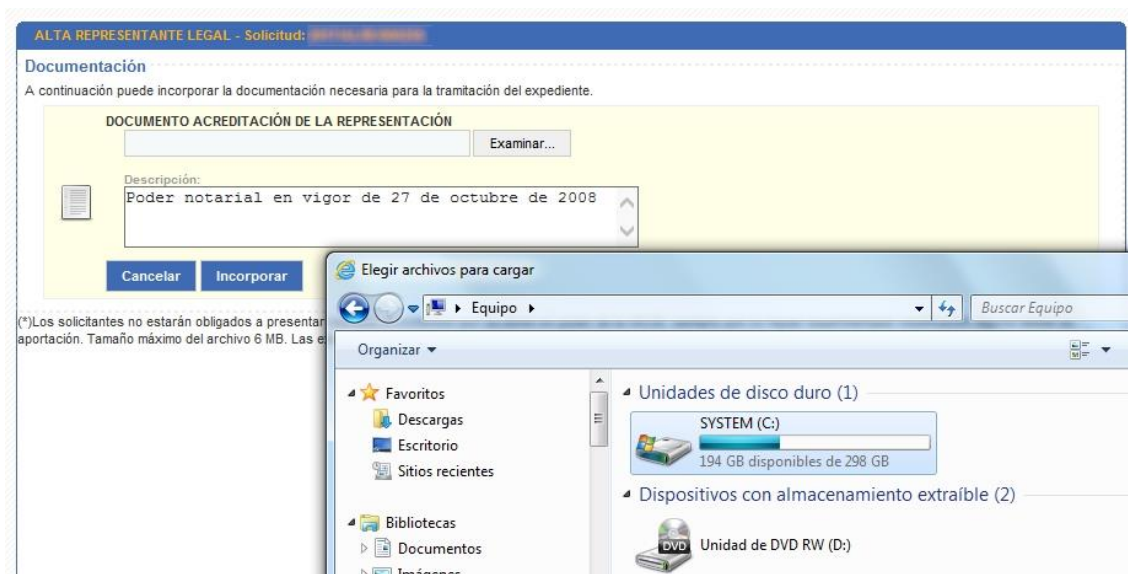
ALTA REPRESENTANTE LEGAL - Solicitud: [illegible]

Documentación

A continuación puede incorporar la documentación necesaria para la tramitación del expediente.

DOCUMENTO ACREDITACIÓN DE LA REPRESENTACIÓN

Examinar...

Descripción:

Poder notarial en vigor de 27 de octubre de 2008

Cancelar Incorporar

(*)Los solicitantes no estarán obligados a presentar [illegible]
aportación. Tamaño máximo del archivo 6 MB. Las e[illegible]

Elegir archivos para cargar

Equipo

Buscar Equipo

Organizar

Favoritos
Descargas
Escritorio
Sitios recientes

Bibliotecas
Documentos
Imágenes

Unidades de disco duro (1)

SYSTEM (C:)
194 GB disponibles de 298 GB

Dispositivos con almacenamiento extraíble (2)

DVD
Unidad de DVD RW (D:)